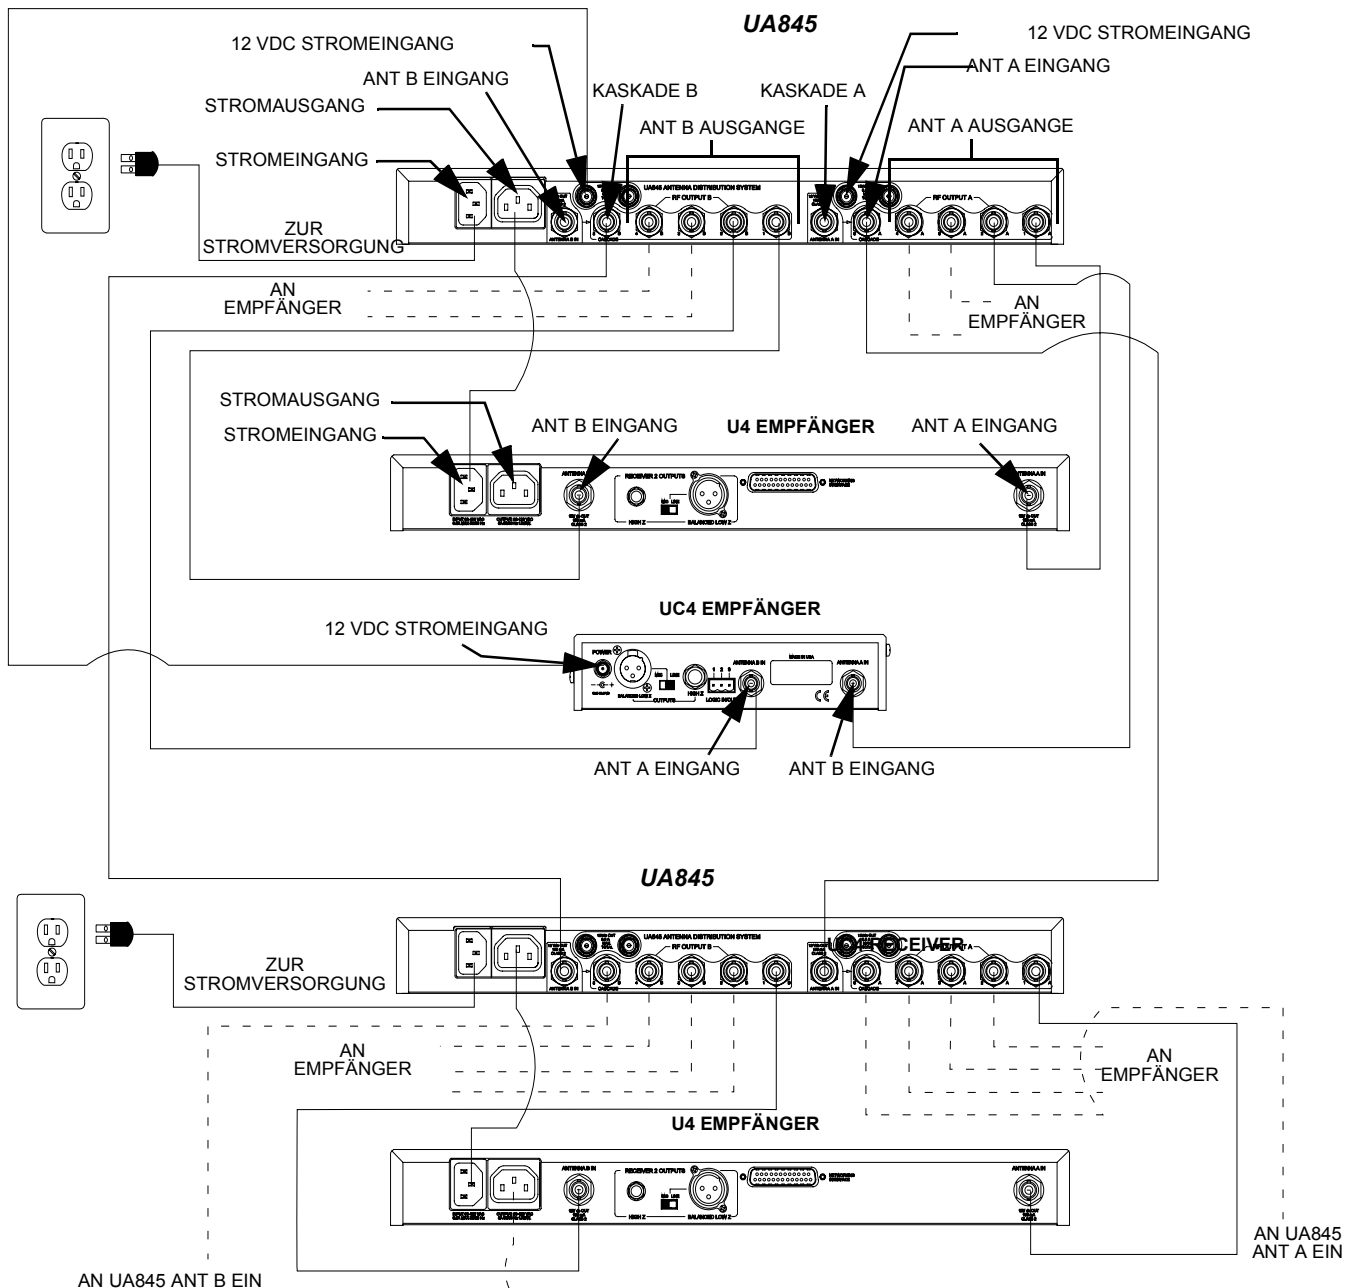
UA845

12 VDC STROMEINGANG

12 VDC STROMEINGANG

ANT A EINGANG

ANT B EINGANG

KASKADE B

KASKADE A

STROMAUSGANG

ANT B AUSGANGE

ANT A AUSGANGE

STROMEINGANG

UA845 ANTENNA DISTRIBUTION SYSTEM

RF OUTPUT B

RF OUTPUT A

ZUR STROMVERSORGUNG

AN EMPFÄNGER

AN EMPFÄNGER

STROMAUSGANG

STROMEINGANG

ANT B EINGANG

U4 EMPFÄNGER

ANT A EINGANG

RECEIVER 2 OUTPUTS

HIGH Z

BALANCED LOW Z

UC4 EMPFÄNGER

12 VDC STROMEINGANG

POWER

MADE IN USA

ANT A EINGANG

ANT B EINGANG

UA845

UA845 ANTENNA DISTRIBUTION SYSTEM

RF OUTPUT B

U4 RECEIVER

ZUR STROMVERSORGUNG

AN EMPFÄNGER

AN EMPFÄNGER

U4 EMPFÄNGER

RECEIVER 2 OUTPUTS

HIGH Z

BALANCED LOW Z

AN UA845 ANT A EIN

AN UA845 ANT B EIN